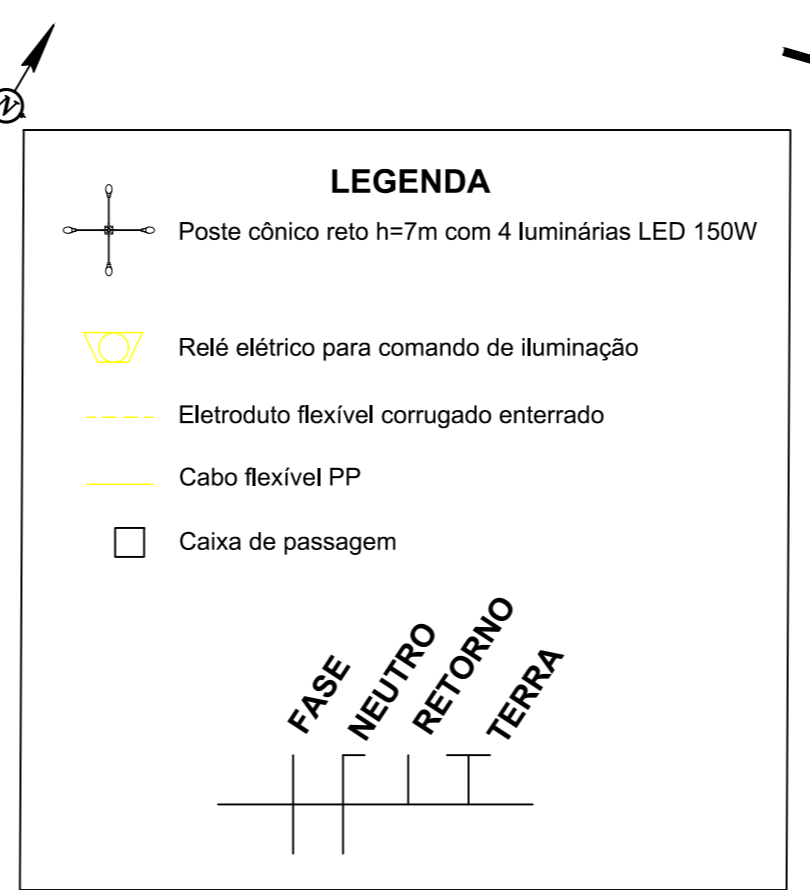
N

LEGENDA

Poste cônico reto h=7m com 4 luminárias LED 150W

Relé elétrico para comando de iluminação

Eletroduto flexível corrugado enterrado

Cabo flexível PP

Caixa de passagem

FASE NEUTRO RETORNO TERRA